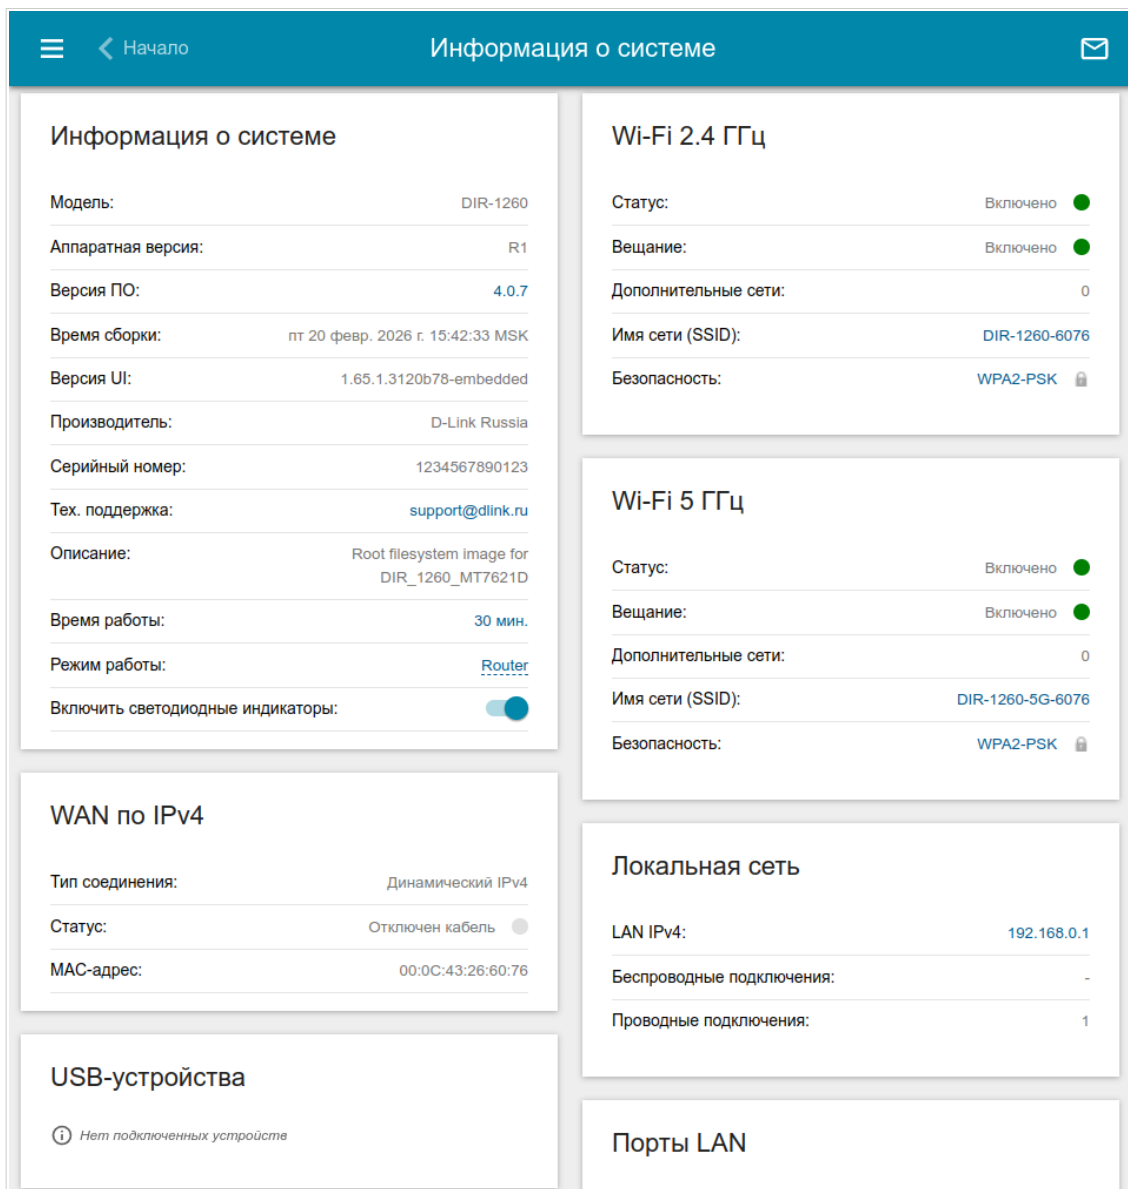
Начало

Информация о системе

Информация о системе

Модель: DIR-1260

Аппаратная версия: R1

Версия ПО: 4.0.7

Время сборки: пт 20 февр. 2026 г. 15:42:33 MSK

Версия UI: 1.65.1.3120b78-embedded

Производитель: D-Link Russia

Серийный номер: 1234567890123

Тех. поддержка: support@dlink.ru

Описание: Root filesystem image for DIR_1260_MT7621D

Время работы: 30 мин.

Режим работы: Router

Включить светодиодные индикаторы:

WAN по IPv4

Тип соединения: Динамический IPv4

Статус: Отключен кабель

MAC-адрес: 00:0C:43:26:60:76

USB-устройства

Нет подключенных устройств

Wi-Fi 2.4 ГГц

Статус: Включено

Вещание: Включено

Дополнительные сети: 0

Имя сети (SSID): DIR-1260-6076

Безопасность: WPA2-PSK

Wi-Fi 5 ГГц

Статус: Включено

Вещание: Включено

Дополнительные сети: 0

Имя сети (SSID): DIR-1260-5G-6076

Безопасность: WPA2-PSK

Локальная сеть

LAN IPv4: 192.168.0.1

Беспроводные подключения: -

Проводные подключения: 1

Порты LAN